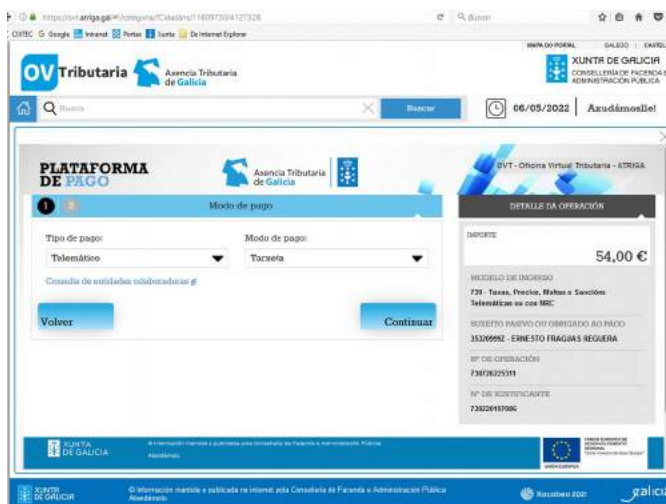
https://ovt.atriga.gal/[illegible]

CIXTEC Google Intranet Portas Xunta De Internet Explorer

MAPA DO PORTAL GALEGO CASTELÁN

OV Tributaria Axencia Tributaria de Galicia

XUNTA DE GALICIA CONSELLERÍA DE FACENDA E ADMINISTRACIÓN PÚBLICA

Buscar

Buscar

06/05/2022 Axudámoslle!

PLATAFORMA DE PAGO

Axencia Tributaria de Galicia

OVT - Oficina Virtual Tributaria - ATRIGA

1 2 Modo de pago

DETALLE DA OPERACIÓN

Tipo de pago:
Telemático

Modo de pago:
Tarxeta

Consulta de entidades colaboradoras

IMPORTE
54,00 €

MODELO DE INGRESO
739 - Taxas, Prezos, Multas e Sancións Telemáticas ou cos NRC

SUXEITO PASIVO OU OBRIGADO AO PAGO
35320669Z - ERNESTO FRAGUAS REGUERA

Nº DE OPERACIÓN
730726225311

Nº DE XUSTIFICANTE
739226107006

Volver

Continuar

XUNTA DE GALICIA

A información mantida e publicada polo Consellería de Facenda e Administración Pública

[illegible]

XUNTA DE GALICIA

© Información mantida e publicada na internet pola Consellería de Facenda e Administración Pública

Axudámolle

Xacobeo 2021

galicia